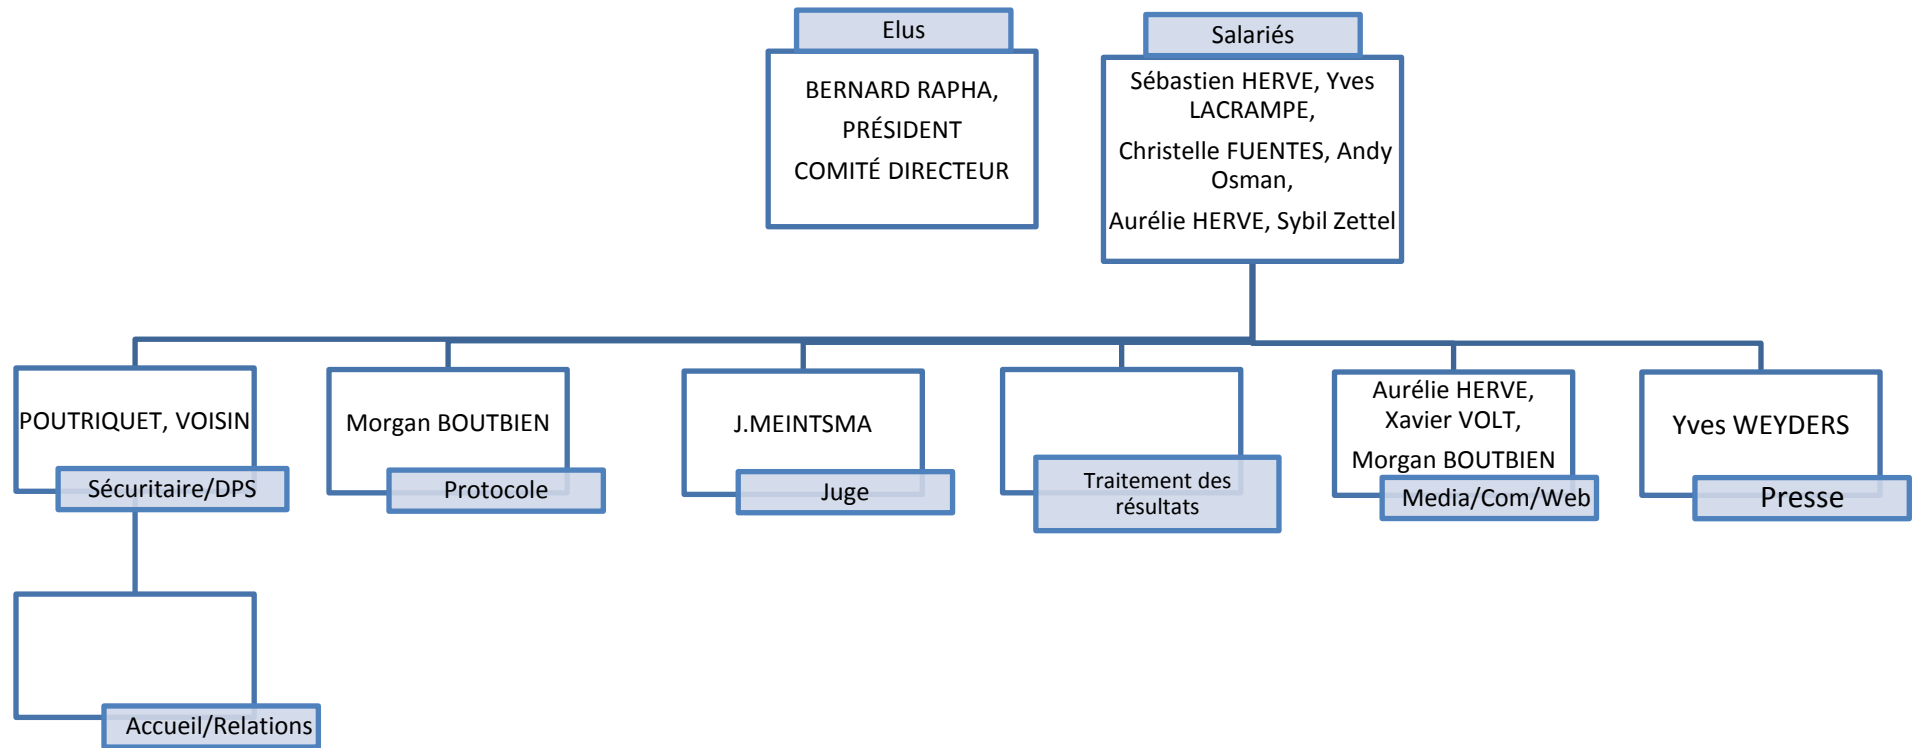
Elus

BERNARD RAPHA,

PRÉSIDENT

COMITÉ DIRECTEUR

Salariés

Sébastien HERVE, Yves LACRAMPE,

Christelle FUENTES, Andy Osman,

Aurélie HERVE, Sybil Zettel

POUTRIQUET, VOISIN

Sécuritaire/DPS

Morgan BOUTBIEN

Protocole

J.MEINTSMA

Juge

Traitement des résultats

Aurélie HERVE, Xavier VOLT,

Morgan BOUTBIEN

Media/Com/Web

Yves WEYDERS

Presse

Accueil/Relations